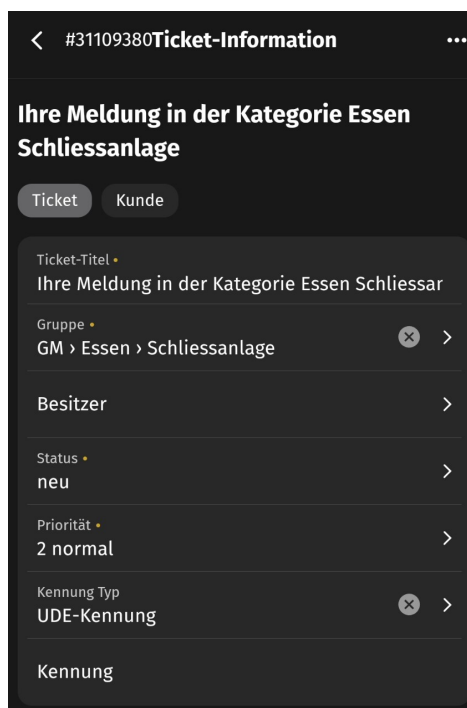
#31109380Ticket-Information

Ihre Meldung in der Kategorie Essen Schliessanlage

Ticket Kunde

Ticket-Titel •
Ihre Meldung in der Kategorie Essen Schliessar

Gruppe •
GM › Essen › Schliessanlage

Besitzer

Status •
neu

Priorität •
2 normal

Kennung Typ
UDE-Kennung

Kennung